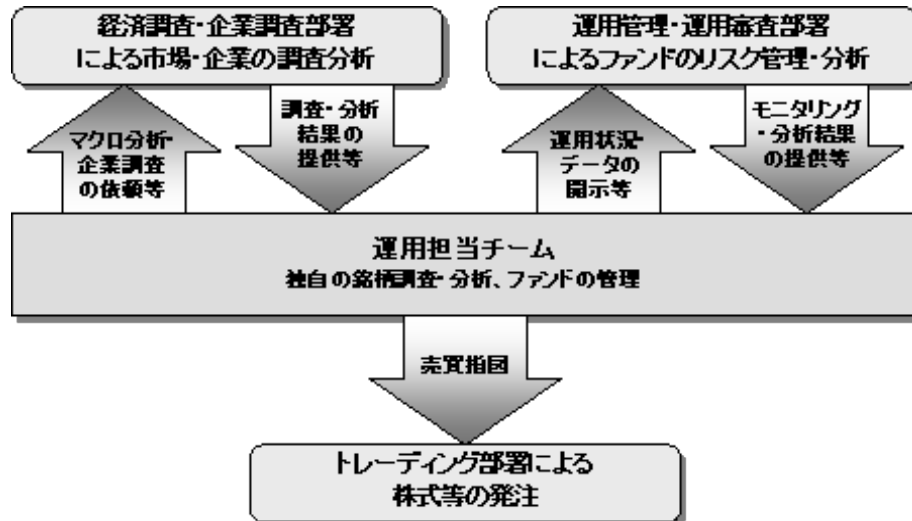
経済調査・企業調査部署
による市場・企業の調査分析

運用管理・運用審査部署
によるファンドのリスク管理・分析

マクロ分析・
企業調査
の依頼等

調査・分析
結果の
提供等

運用状況・
データの
開示等

モニタリング
・分析結果
の提供等

運用担当チーム
独自の銘柄調査・分析、ファンドの管理

売買指図

トレーディング部署による
株式等の発注